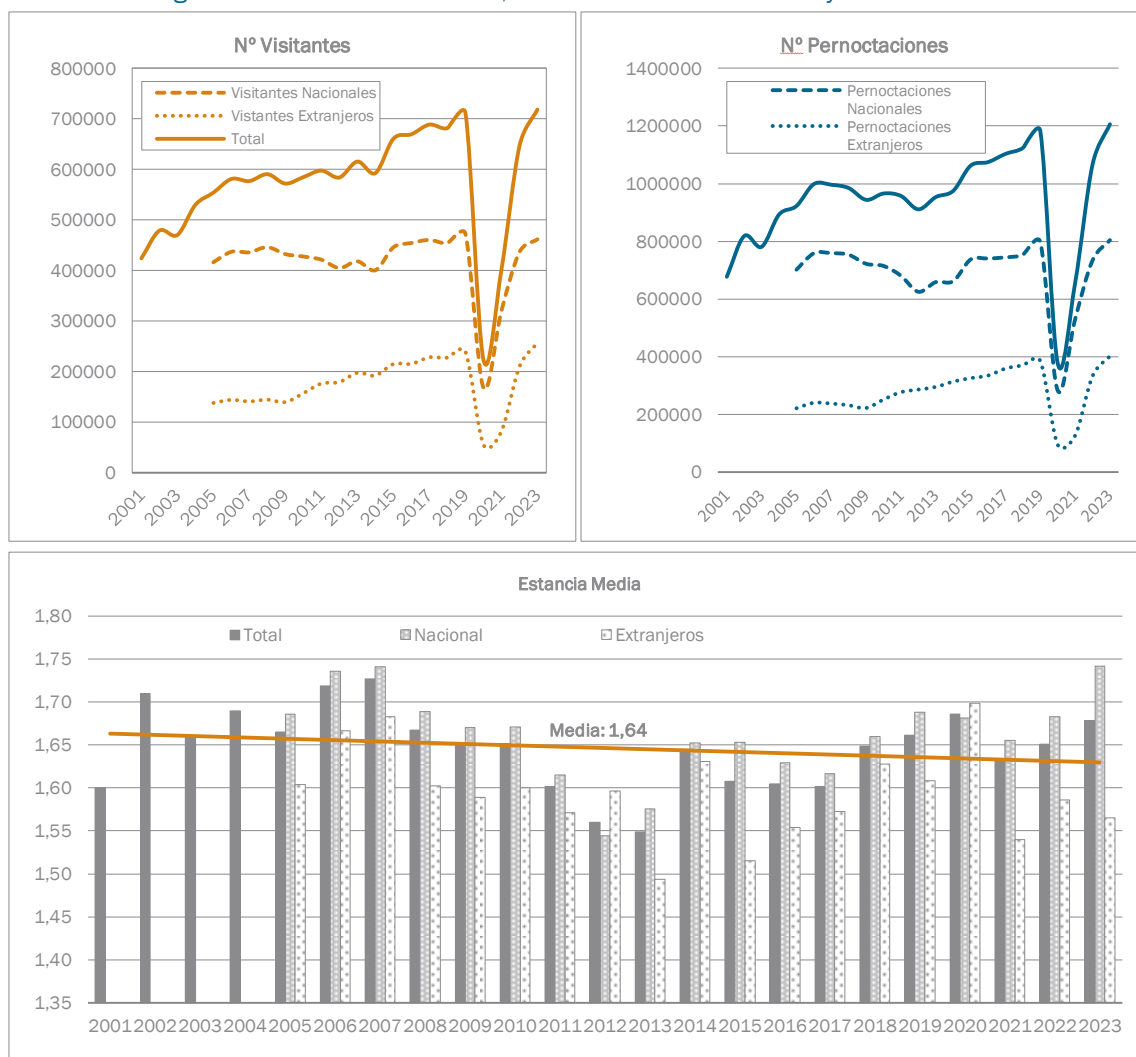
Nº Visitantes

800000
700000
600000
500000
400000
300000
200000
100000
0

Visitantes Nacionales
Vistantes Extranjeros
Total

2001 2003 2005 2007 2009 2011 2013 2015 2017 2019 2021 2023

Nº Pernoctaciones

1400000
1200000
1000000
800000
600000
400000
200000
0

Pernoctaciones Nacionales
Pernoctaciones Extranjeros

2001 2003 2005 2007 2009 2011 2013 2015 2017 2019 2021 2023

Estancia Media

1,80
1,75
1,70
1,65
1,60
1,55
1,50
1,45
1,40
1,35

Total
Nacional
Extranjeros

Media: 1,64

2001 2002 2003 2004 2005 2006 2007 2008 2009 2010 2011 2012 2013 2014 2015 2016 2017 2018 2019 2020 2021 2022 2023